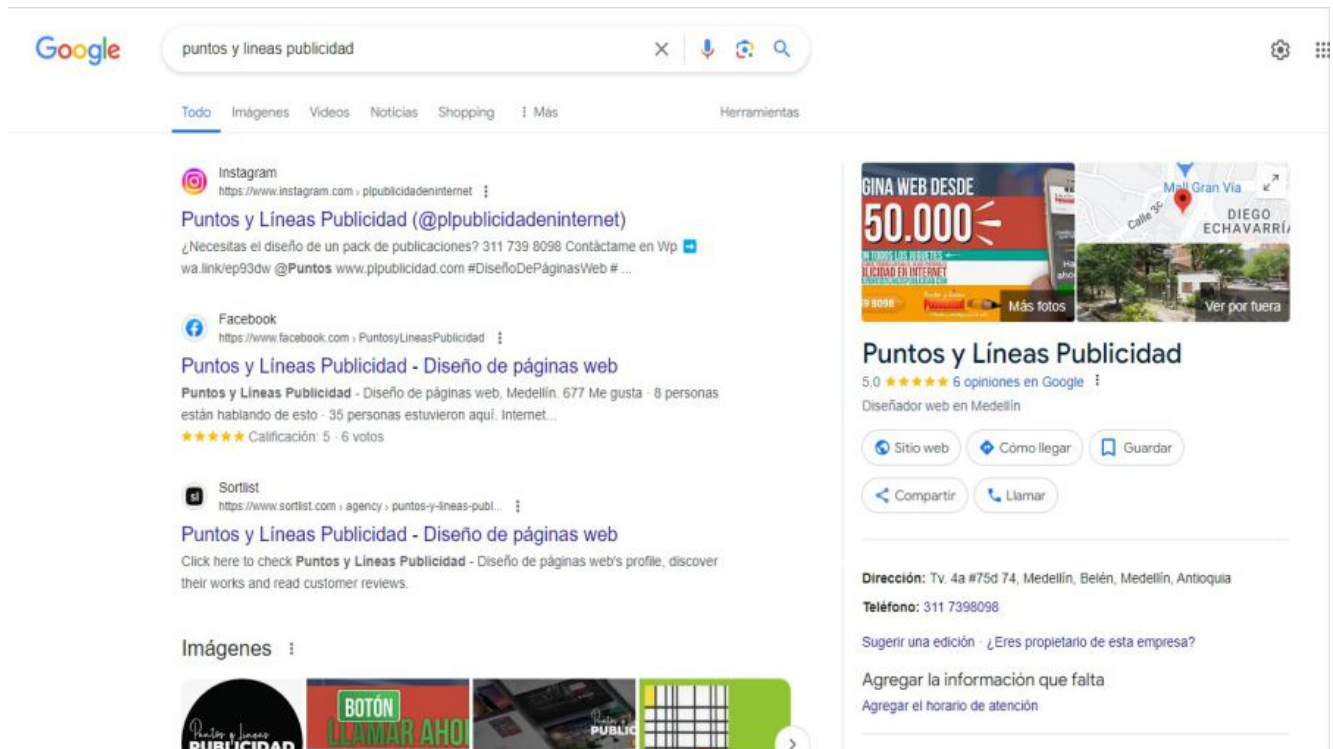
Google

puntos y lineas publicidad

Todo Imágenes Videos Noticias Shopping ⋮ Más Herramientas

Instagram
https://www.instagram.com › plpublicidadeninternet ⋮
Puntos y Líneas Publicidad (@plpublicidadeninternet)
¿Necesitas el diseño de un pack de publicaciones? 311 739 8098 Contáctame en Wp ➡ wa.link/ep93dw @Puntos www.plpublicidad.com #DiseñoDePáginasWeb # ...

Facebook
https://www.facebook.com › PuntosyLineasPublicidad ⋮
Puntos y Líneas Publicidad - Diseño de páginas web
Puntos y Líneas Publicidad - Diseño de páginas web, Medellín. 677 Me gusta · 8 personas están hablando de esto · 35 personas estuvieron aquí. Internet...
★★★★★ Calificación: 5 · 6 votos

Sortlist
https://www.sortlist.com › agency › puntos-y-lineas-publ... ⋮
Puntos y Líneas Publicidad - Diseño de páginas web
Click here to check Puntos y Líneas Publicidad - Diseño de páginas web's profile, discover their works and read customer reviews.

Imágenes ⋮

Puntos y lineas PUBLICIDAD
BOTÓN LLAMAR AHO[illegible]
Puntos y PUBLIC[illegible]

GINA WEB DESDE 50.000
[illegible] EN INTERNET
Más fotos
Mall Gran Via
Calle 3C
DIEGO ECHAVARRÍ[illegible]
Ver por fuera

Puntos y Líneas Publicidad
5,0 ★★★★★ 6 opiniones en Google ⋮
Diseñador web en Medellín

Sitio web
Cómo llegar
Guardar
Compartir
Llamar

Dirección: Tv. 4a #75d 74, Medellín, Belén, Medellín, Antioquia
Teléfono: 311 7398098

Sugerir una edición · ¿Eres propietario de esta empresa?

Agregar la información que falta
Agregar el horario de atención